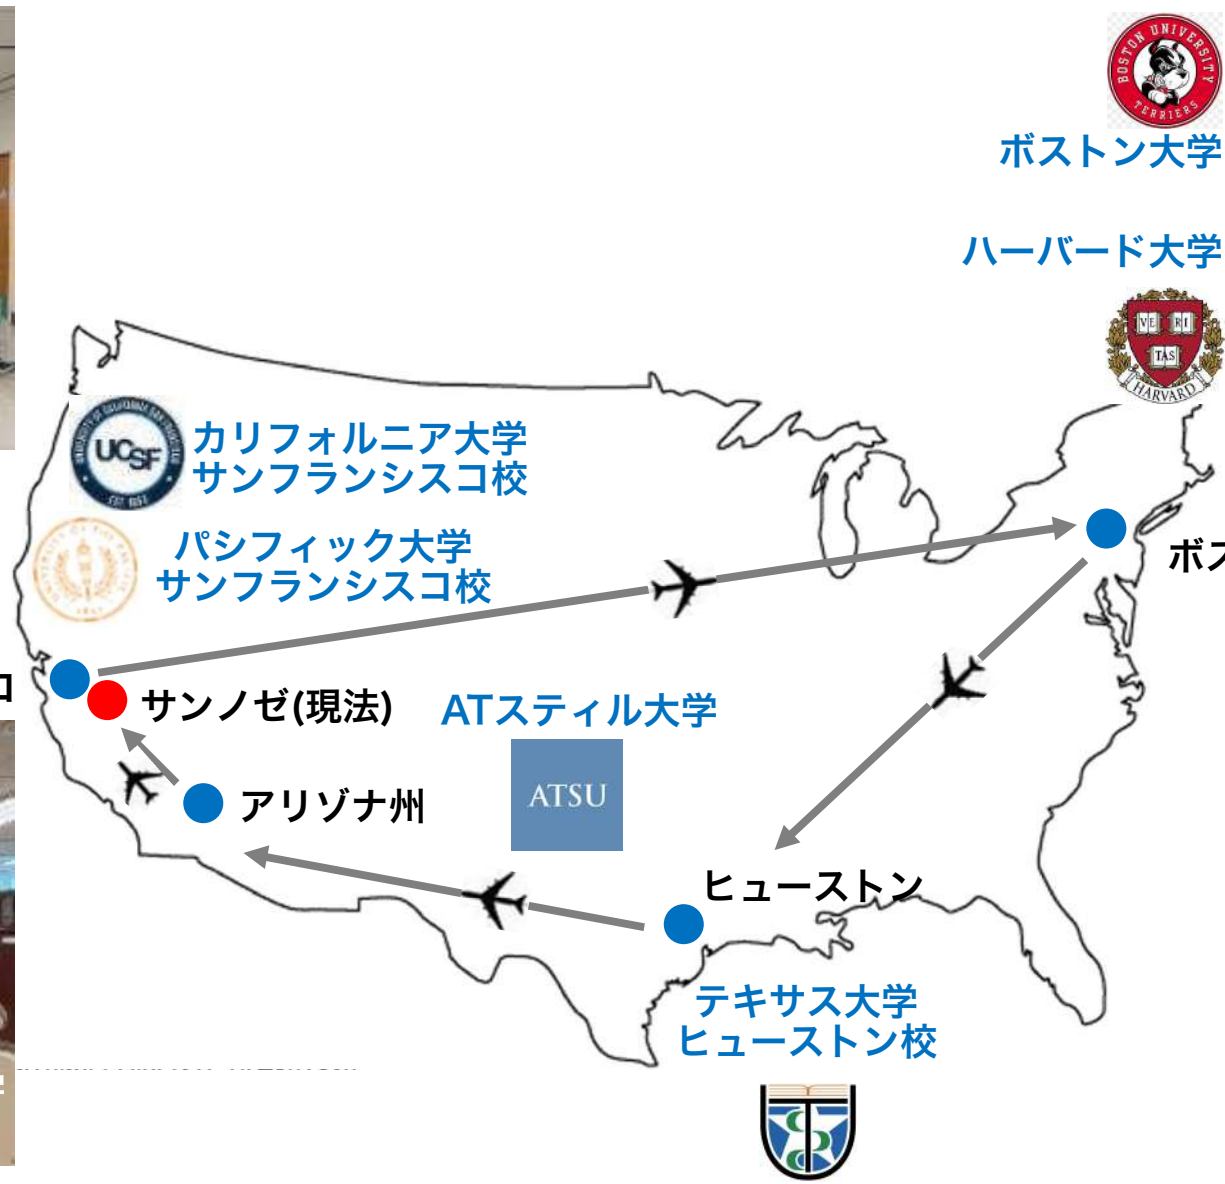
BOSTON UNIVERSITY TERRIERS
ボストン大学

ハーバード大学

VE RI TAS
HARVARD

UCSF
カリフォルニア大学
サンフランシスコ校

パシフィック大学
サンフランシスコ校

ボス

ロ

サンノゼ(現法)

ATスティル大学

ATSU

アリゾナ州

ヒューストン

テキサス大学
ヒューストン校